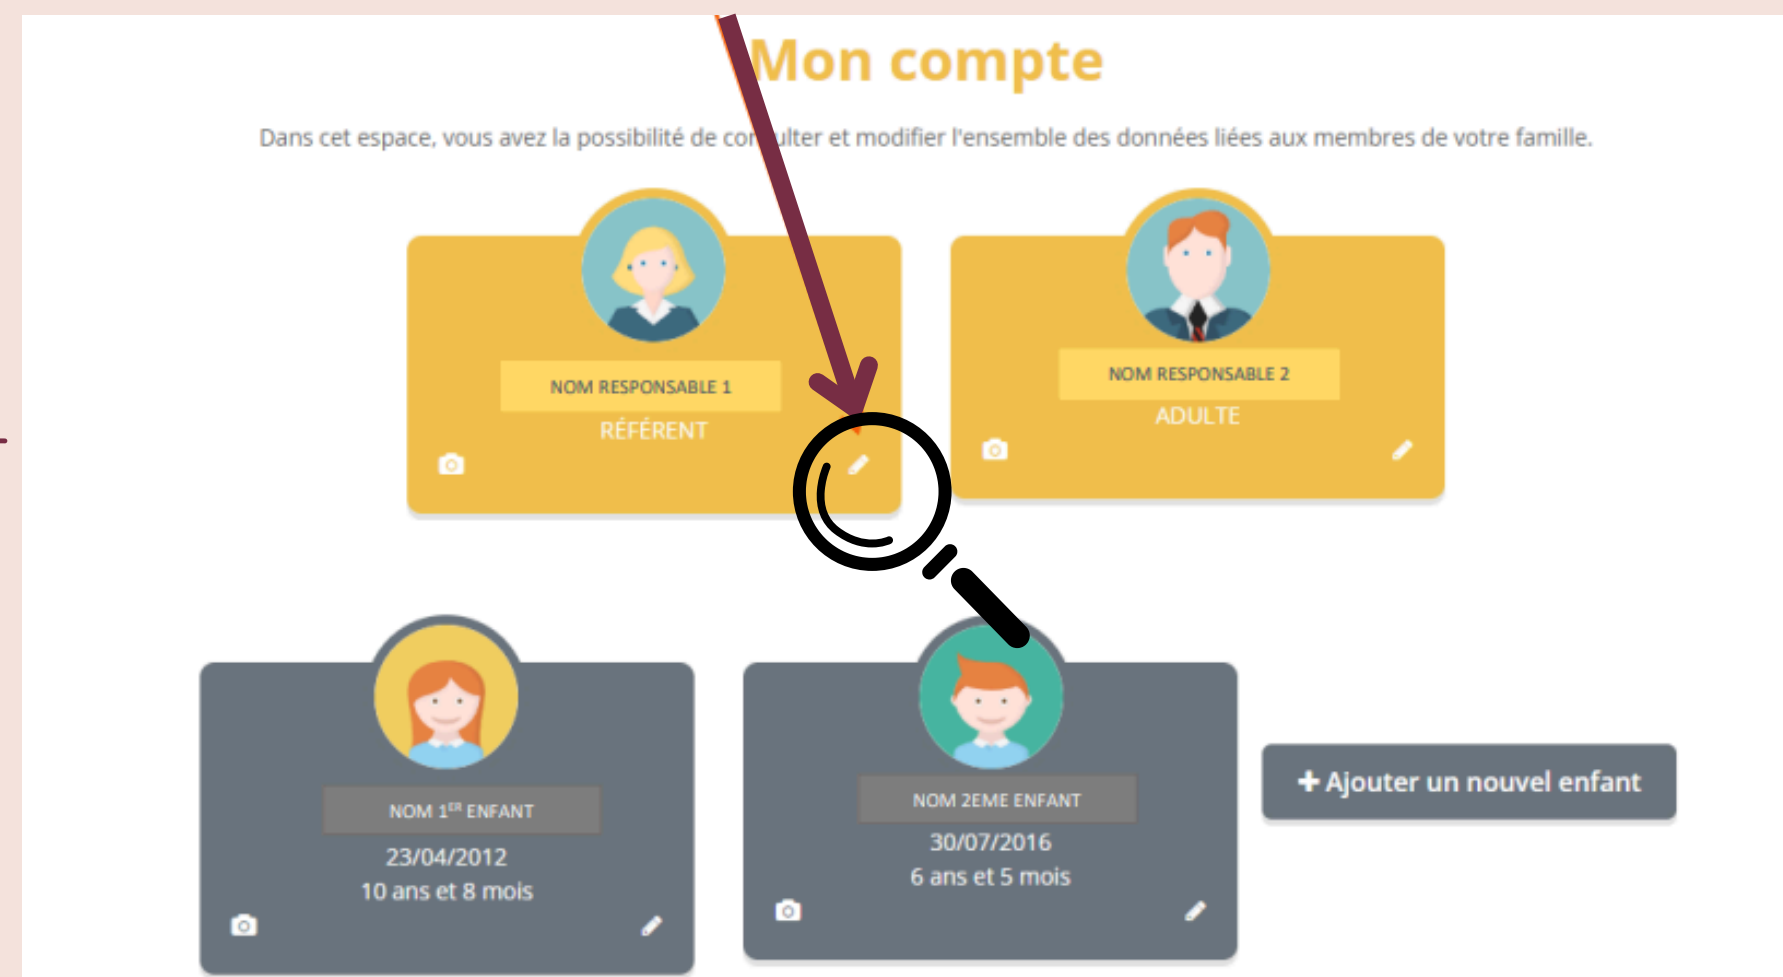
Mon compte

Dans cet espace, vous avez la possibilité de co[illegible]ulter et modifier l'ensemble des données liées aux membres de votre famille.

NOM RESPONSABLE 1
RÉFÉRENT

NOM RESPONSABLE 2
ADULTE

NOM 1$^{ER}$ ENFANT
23/04/2012
10 ans et 8 mois

NOM 2EME ENFANT
30/07/2016
6 ans et 5 mois

+ Ajouter un nouvel enfant